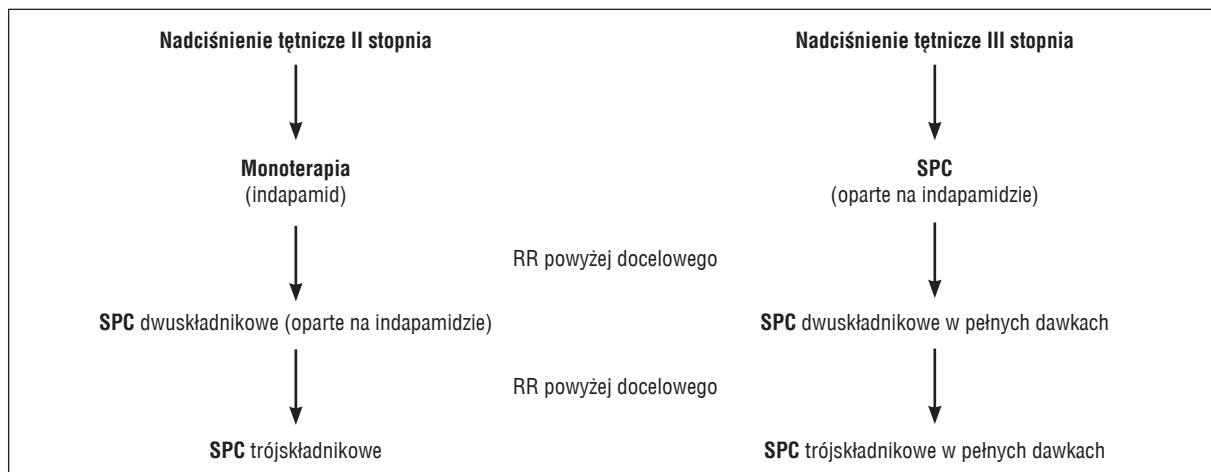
Nadciśnienie tętnicze II stopnia

Monoterapia
(indapamid)

SPC dwuskładnikowe (oparte na indapamidzie)

SPC trójskładnikowe

Nadciśnienie tętnicze III stopnia

SPC
(oparte na indapamidzie)

SPC dwuskładnikowe w pełnych dawkach

SPC trójskładnikowe w pełnych dawkach

RR powyżej docelowego

RR powyżej docelowego